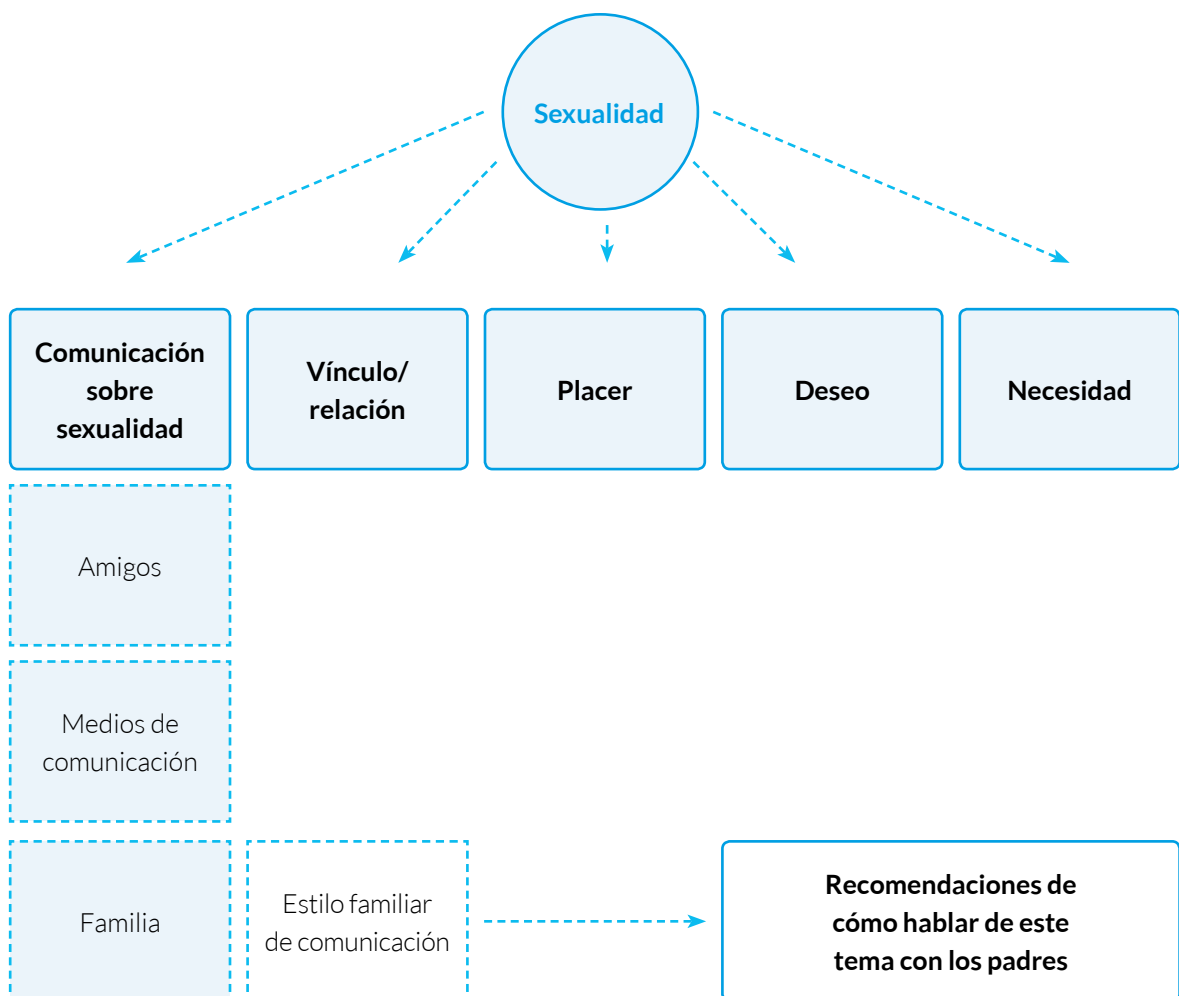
Sexualidad

Comunicación sobre sexualidad

Vínculo/ relación

Placer

Deseo

Necesidad

Amigos

Medios de comunicación

Familia

Estilo familiar de comunicación

Recomendaciones de cómo hablar de este tema con los padres